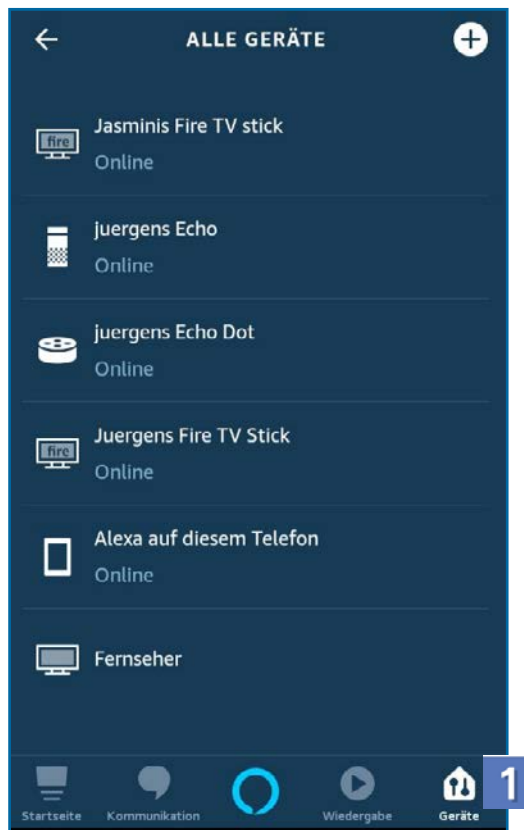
ALLE GERÄTE

fire
Jasminis Fire TV stick
Online

juergens Echo
Online

juergens Echo Dot
Online

fire
Juergens Fire TV Stick
Online

Alexa auf diesem Telefon
Online

Fernseher

Startseite
Kommunikation
Wiedergabe
Geräte
1